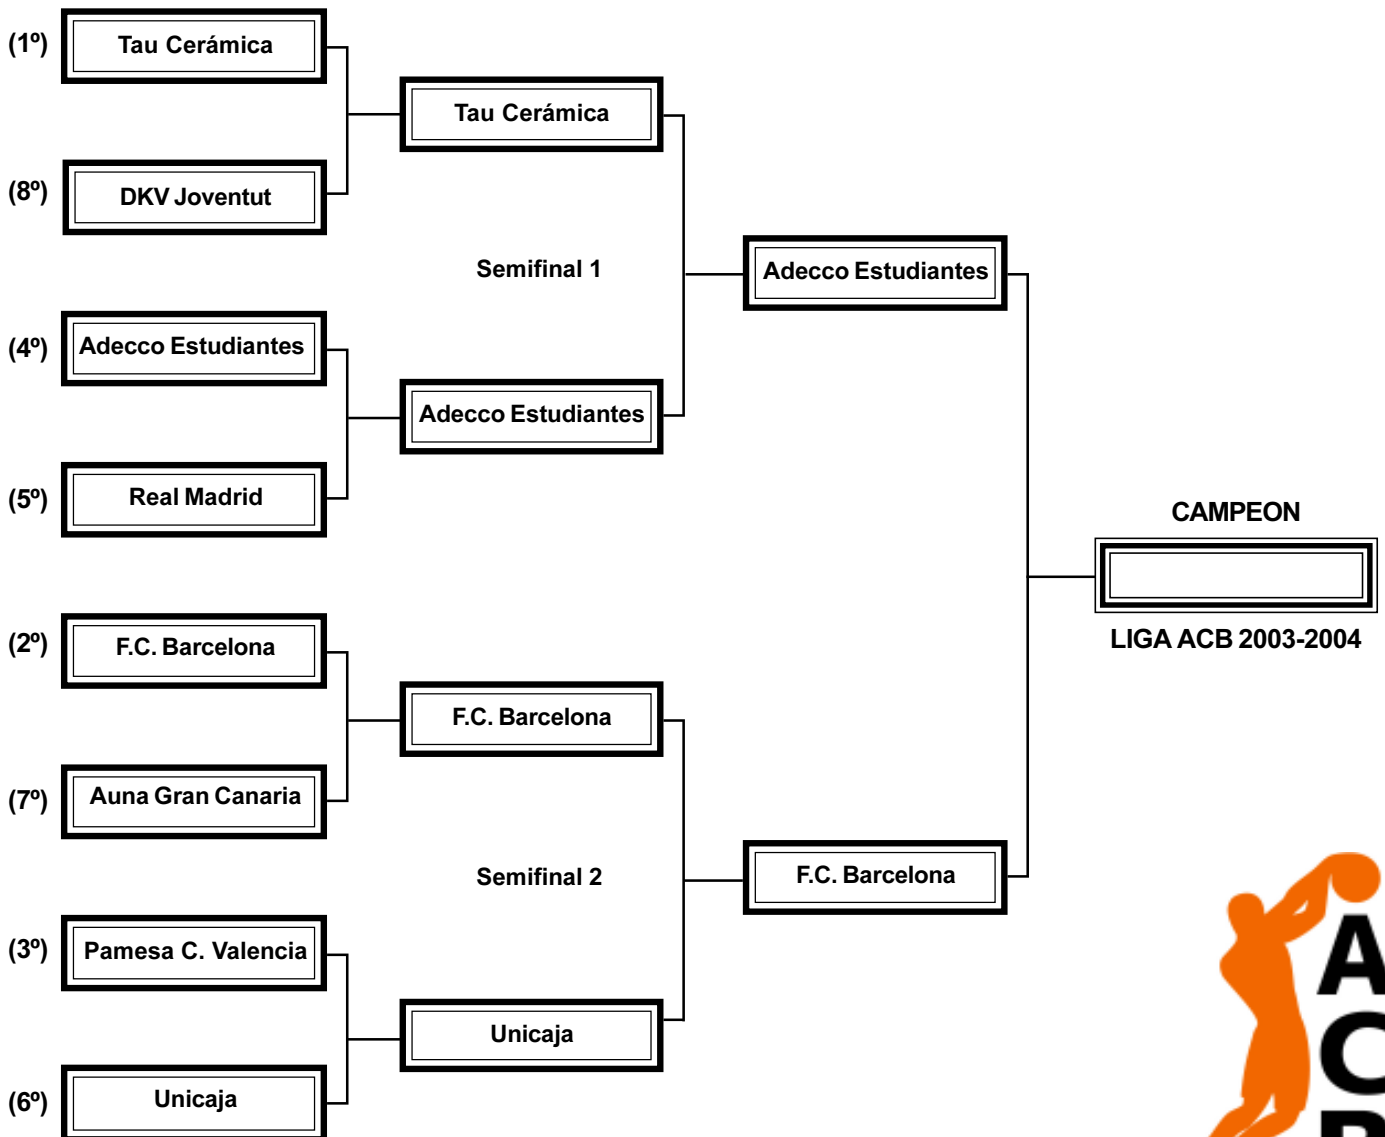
(1º) Tau Cerámica

(8º) DKV Joventut

(4º) Adecco Estudiantes

(5º) Real Madrid

(2º) F.C. Barcelona

(7º) Auna Gran Canaria

(3º) Pamesa C. Valencia

(6º) Unicaja

Tau Cerámica

Semifinal 1

Adecco Estudiantes

F.C. Barcelona

Semifinal 2

Unicaja

Adecco Estudiantes

F.C. Barcelona

CAMPEON

LIGA ACB 2003-2004

AC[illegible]